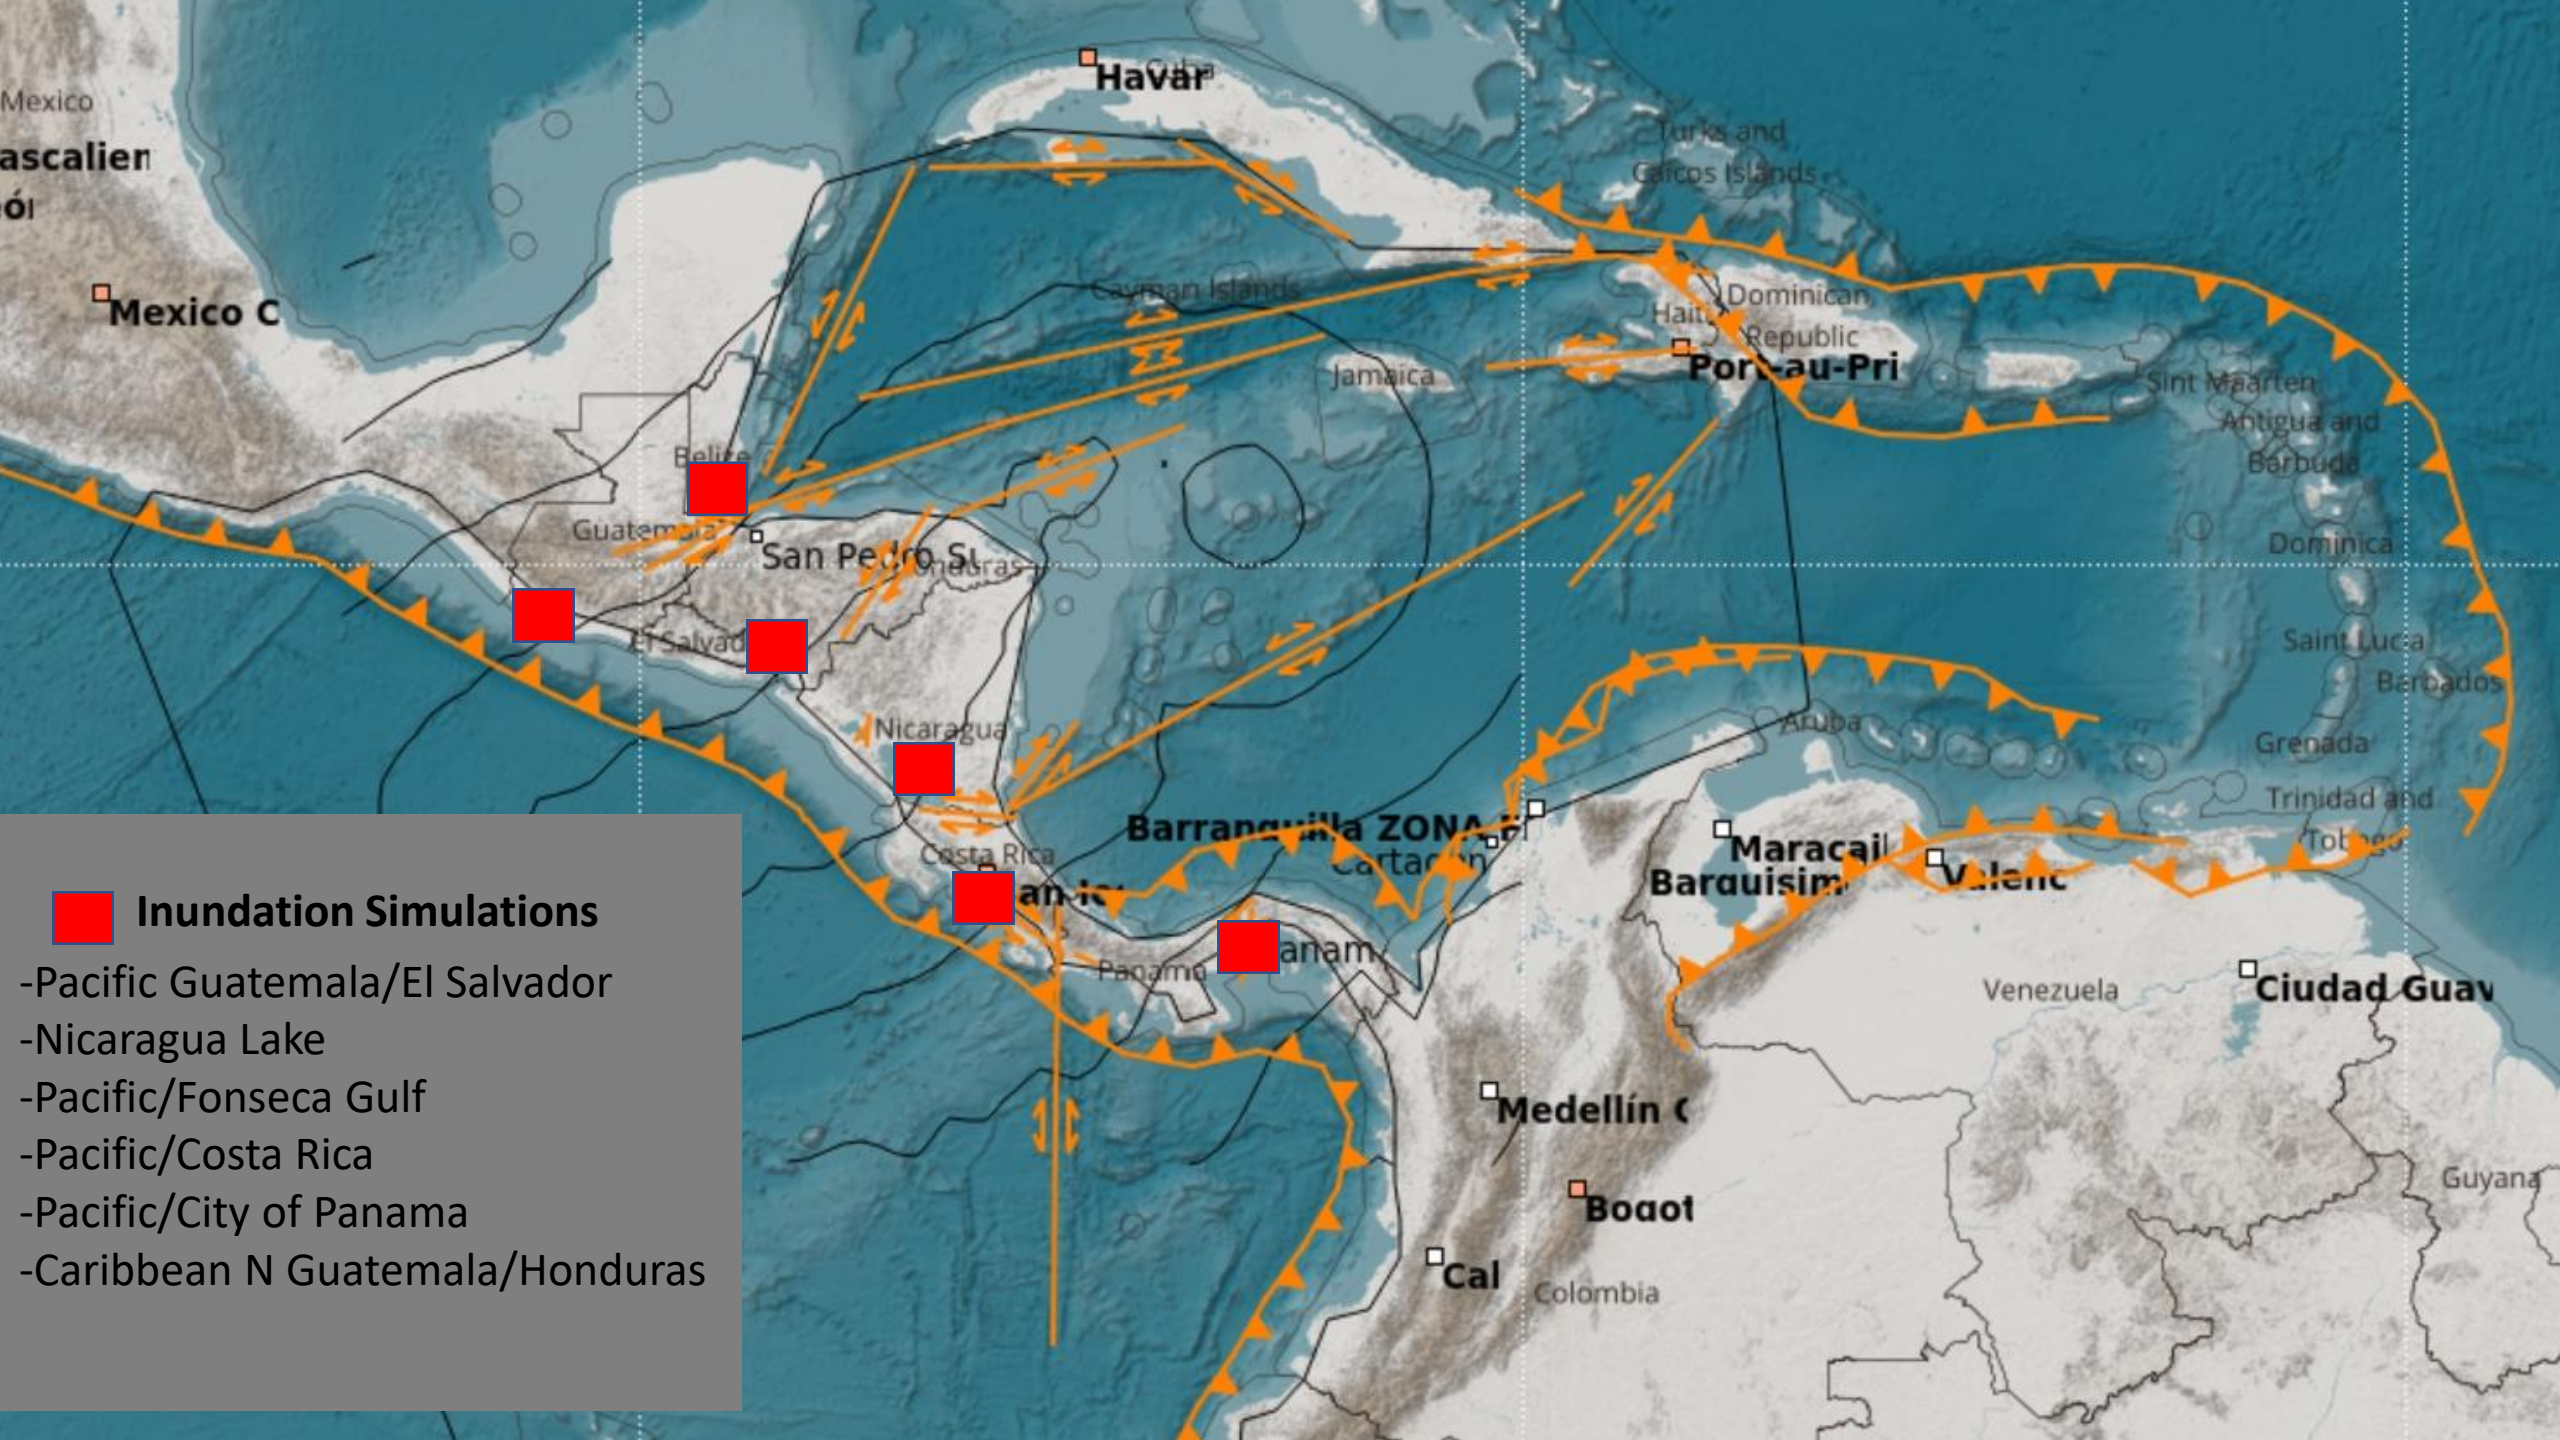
Mexico
ascalien
ói
Mexico C
Havar
Cuba
Turks and Caicos Islands
Cayman Islands
Dominican Republic
Haiti
Port-au-Pri
Jamaica
Sint Maarten
Antigua and Barbuda
Dominica
Saint Lucia
Barbados
Grenada
Trinidad and Tobago
Belize
Guatemala
San Pedro Su
Honduras
El Salvador
Nicaragua
Costa Rica
San Jo
Panama
Panam
Barranquilla ZONA
Cartagena
Aruba
Maracai
Barquisim
Valenc
Venezuela
Ciudad Guay
Medellín C
Bogot
Cal
Colombia
Guyana

Inundation Simulations
-Pacific Guatemala/El Salvador
-Nicaragua Lake
-Pacific/Fonseca Gulf
-Pacific/Costa Rica
-Pacific/City of Panama
-Caribbean N Guatemala/Honduras